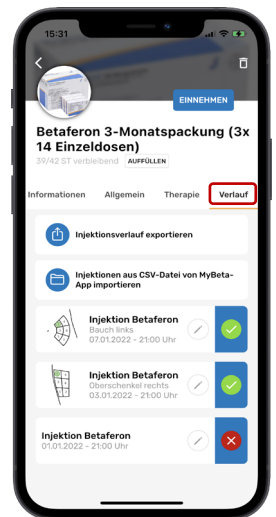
15:31

EINNEHMEN

Betaferon 3-Monatspackung (3x 14 Einzeldosen)

39/42 ST verbleibend AUFFÜLLEN

Informationen Allgemein Therapie Verlauf

Injektionsverlauf exportieren

Injektionen aus CSV-Datei von MyBeta-App importieren

Injektion Betaferon
Bauch links
07.01.2022 - 21:00 Uhr

Injektion Betaferon
Oberschenkel rechts
03.01.2022 - 21:00 Uhr

Injektion Betaferon
01.01.2022 - 21:00 Uhr